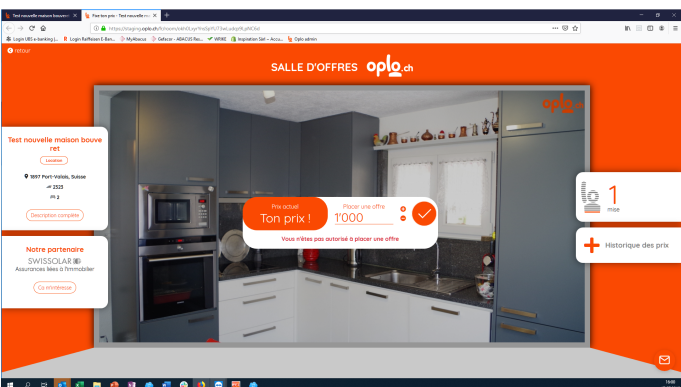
Test nouvelle maison bouve ×
Fixe ton prix - Test nouvelle m ×
https://staging.oplo.ch/fr/room/
Login UBS e-banking L... Login Raiffeisen E-Ban... MyAbacus Gefacor - ABACUS Rec... VIPIRE Inspiration Sàrl - Accu... Oplo admin
retour
SALLE D'OFFRES oplo.ch
oplo.ch
Test nouvelle maison bouve ret
Location
1897 Port-Valais, Suisse
2325
2
Description complète
Notre partenaire
SWISSOLAR
Assurances liées à l'immobilier
Ça m'intéresse
Prix actuel
Ton prix !
Placer une offre
1'000
Vous n'êtes pas autorisé à placer une offre
1
mise
Historique des prix